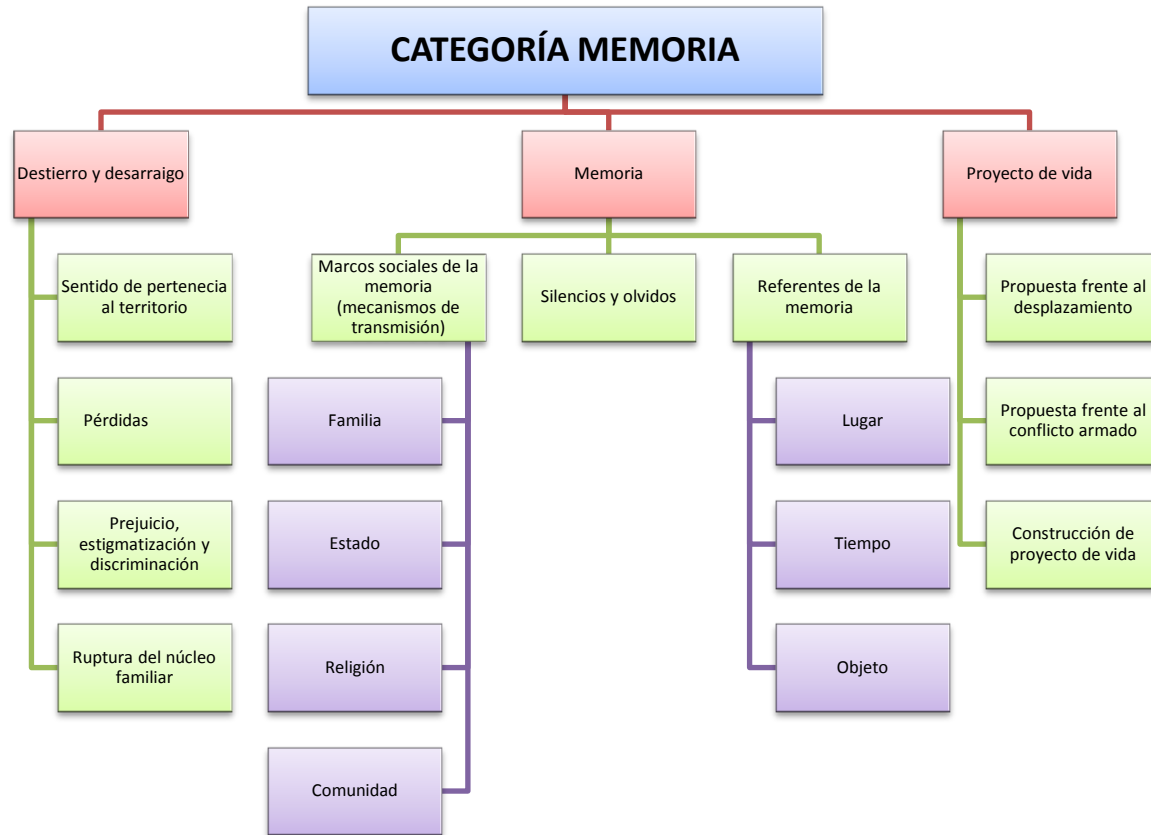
CATEGORÍA MEMORIA

Destierro y desarraigo

Sentido de pertenecia al territorio

Pérdidas

Prejuicio, estigmatización y discriminación

Ruptura del núcleo familiar

Memoria

Marcos sociales de la memoria (mecanismos de transmisión)

Familia

Estado

Religión

Comunidad

Silencios y olvidos

Referentes de la memoria

Lugar

Tiempo

Objeto

Proyecto de vida

Propuesta frente al desplazamiento

Propuesta frente al conflicto armado

Construcción de proyecto de vida